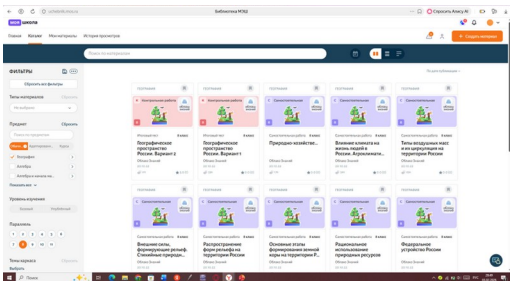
uchebnik.mos.ru

Библиотека МЭШ

Спросить Алису AI

МЭШ школа

Главная Каталог Мои материалы История просмотров

Поиск по материалам

+ Создать материал

ФИЛЬТРЫ

Сбросить все фильтры

Типы материалов

Не выбрано

Предмет Сбросить

Поиск по предметам

География

Алгебра

Алгебра и начала ма...

Показать все

Уровень изучения

Базовый Углублённый

Параллель

1 2 3 4 5 6

7 8 9 10 11

Тема каркаса

Выбрать

По актуальности

География

Самостоятельная работа

Мультимедиа 8 класс

Географическое пространство России: Вариант 2

Обложка Знаний

Мультимедиа 8 класс

Географическое пространство России. Вариант 1

Обложка Знаний

Самостоятельная работа 8 класс

Природно-хозяйств...

Обложка Знаний

Самостоятельная работа 8 класс

Влияние климата на жизнь людей в России. Агроклимати...

Обложка Знаний

Самостоятельная работа 8 класс

Типы воздушных масс и их циркуляция на территории России

Обложка Знаний

Самостоятельная работа 8 класс

Внешние силы, формирующие рельеф. Стихийные природн...

Обложка Знаний

Самостоятельная работа 8 класс

Распространение форм рельефа на территории России

Обложка Знаний

Самостоятельная работа 8 класс

Основные этапы формирования земной коры на территории Р...

Обложка Знаний

Самостоятельная работа 8 класс

Рациональное использование природных ресурсов

Обложка Знаний

Самостоятельная работа 8 класс

Федеральное устройство России

Обложка Знаний

Поиск